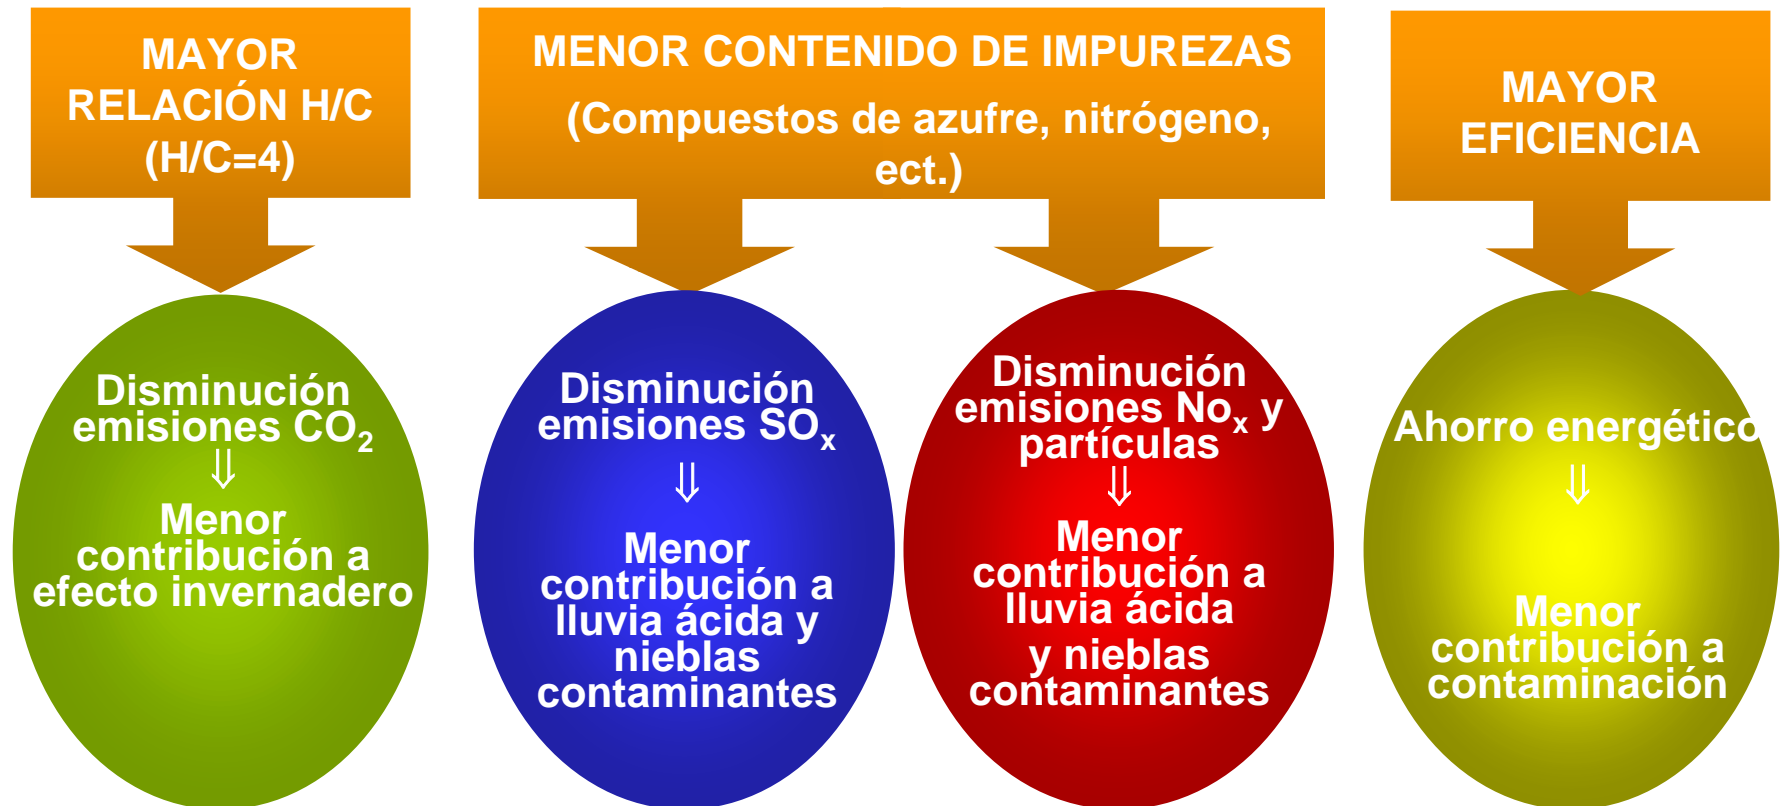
MAYOR RELACIÓN H/C (H/C=4)

MENOR CONTENIDO DE IMPUREZAS (Compuestos de azufre, nitrógeno, ect.)

MAYOR EFICIENCIA

Disminución emisiones $CO_2$
⇓
Menor contribución a efecto invernadero

Disminución emisiones $SO_x$
⇓
Menor contribución a lluvia ácida y nieblas contaminantes

Disminución emisiones $No_x$ y partículas
⇓
Menor contribución a lluvia ácida y nieblas contaminantes

Ahorro energético
⇓
Menor contribución a contaminación